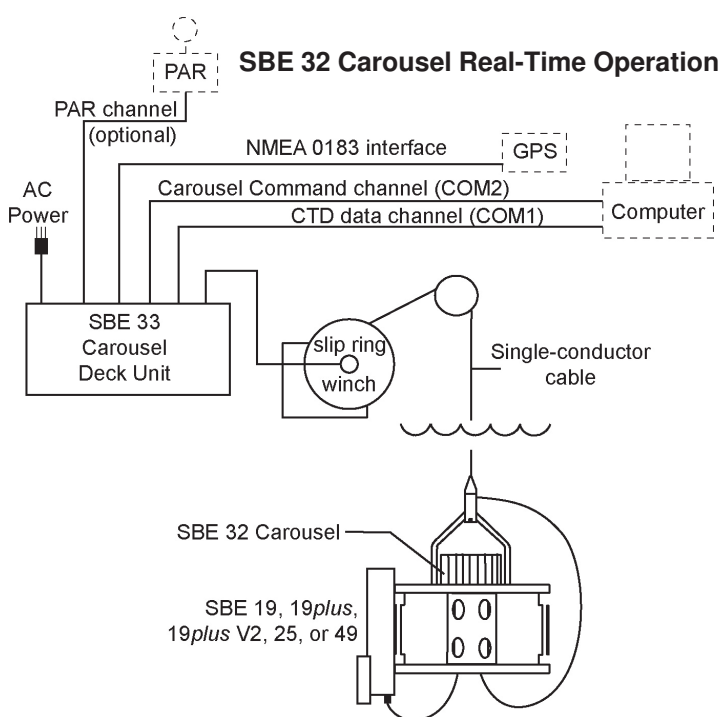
SBE 32 Carousel Real-Time Operation

PAR

PAR channel (optional)

NMEA 0183 interface

GPS

AC Power

Carousel Command channel (COM2)

CTD data channel (COM1)

Computer

SBE 33 Carousel Deck Unit

slip ring

winch

Single-conductor cable

SBE 32 Carousel

SBE 19, 19*plus*, 19*plus* V2, 25, or 49